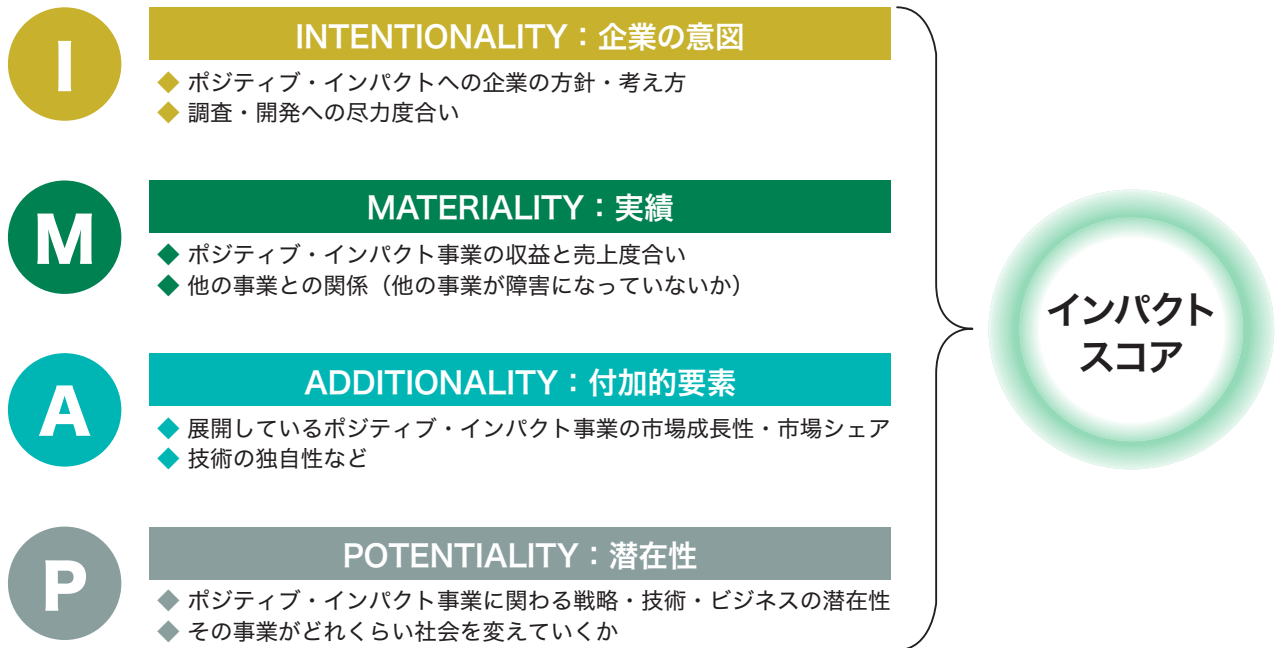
I

INTENTIONALITY：企業の意図

◆ ポジティブ・インパクトへの企業の方針・考え方
◆ 調査・開発への尽力度合い

M

MATERIALITY：実績

◆ ポジティブ・インパクト事業の収益と売上度合い
◆ 他の事業との関係（他の事業が障害になっていないか）

A

ADDITIONALITY：付加的要素

◆ 展開しているポジティブ・インパクト事業の市場成長性・市場シェア
◆ 技術の独自性など

P

POTENTIALITY：潜在性

◆ ポジティブ・インパクト事業に関わる戦略・技術・ビジネスの潜在性
◆ その事業がどれくらい社会を変えていくか

インパクトスコア